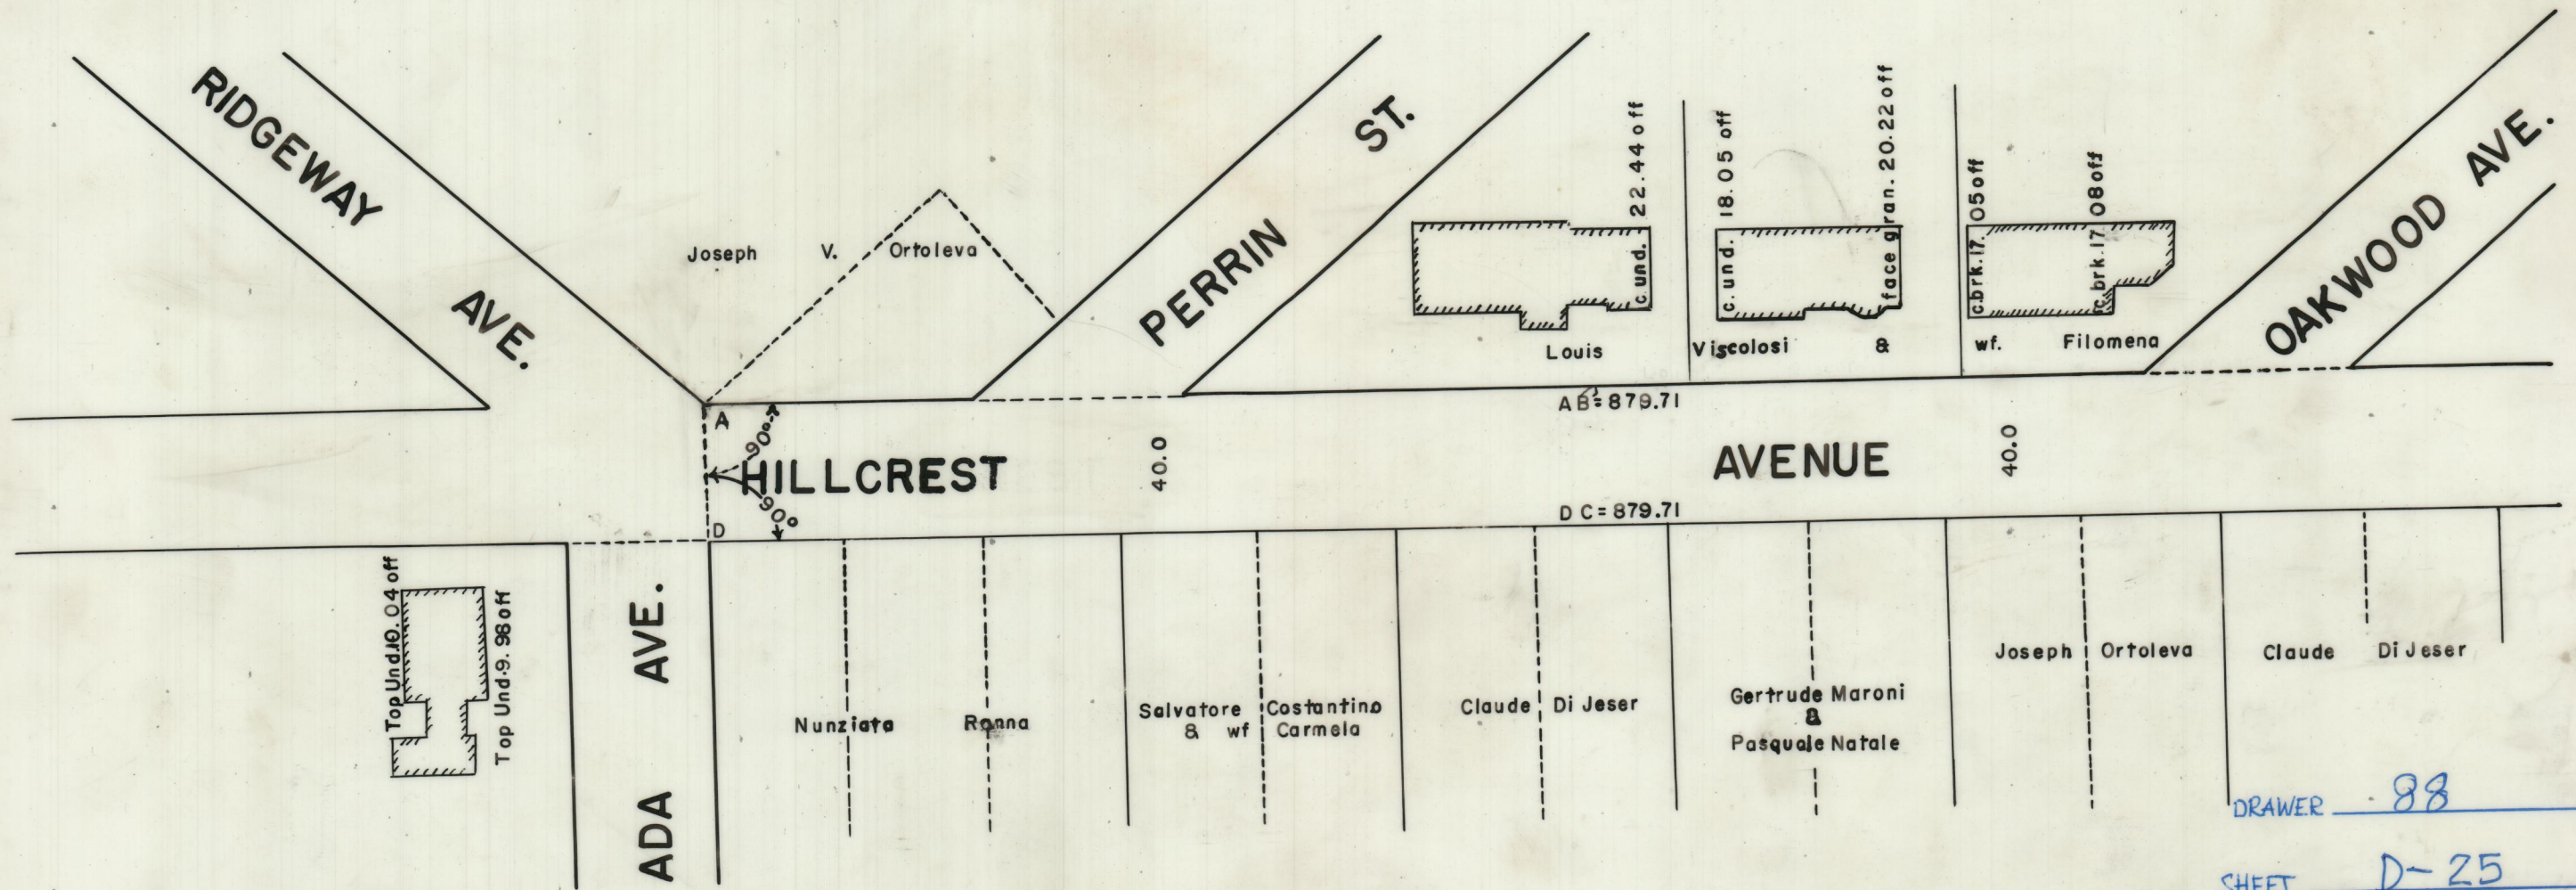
RIDGEWAY AVE.

Joseph V. Ortoleva

PERRIN ST.

22.44 off
c. und.

18.05 off
c. und.

face gran. 20.22 off

c.brk.17. 05 off

c. brk.17. 08 off

Louis Viscolosi & wf. Filomena

OAKWOOD AVE.

A
90°
90°
D

AB=879.71

HILLCREST 40.0 AVENUE 40.0

DC=879.71

Top Und.10.04 off
Top Und.9.98 off

ADA AVE.

Nunziata Ronna

Salvatore & wf

Costantino Carmela

Claude Di Jeser

Gertrude Maroni & Pasquale Natale

Joseph Ortoleva

Claude Di Jeser

DRAWER 88

SHEET D-25